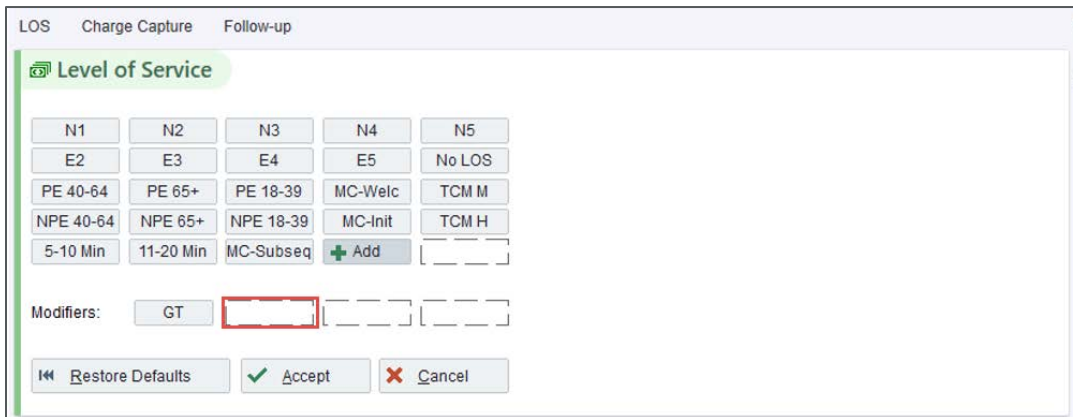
LOS Charge Capture Follow-up

Level of Service

| N1 | N2 | N3 | N4 | N5 |
|---|---|---|---|---|
| E2 | E3 | E4 | E5 | No LOS |
| PE 40-64 | PE 65+ | PE 18-39 | MC-Welc | TCM M |
| NPE 40-64 | NPE 65+ | NPE 18-39 | MC-Init | TCM H |
| 5-10 Min | 11-20 Min | MC-Subseq | Add | |

Modifiers: GT

Restore Defaults Accept Cancel